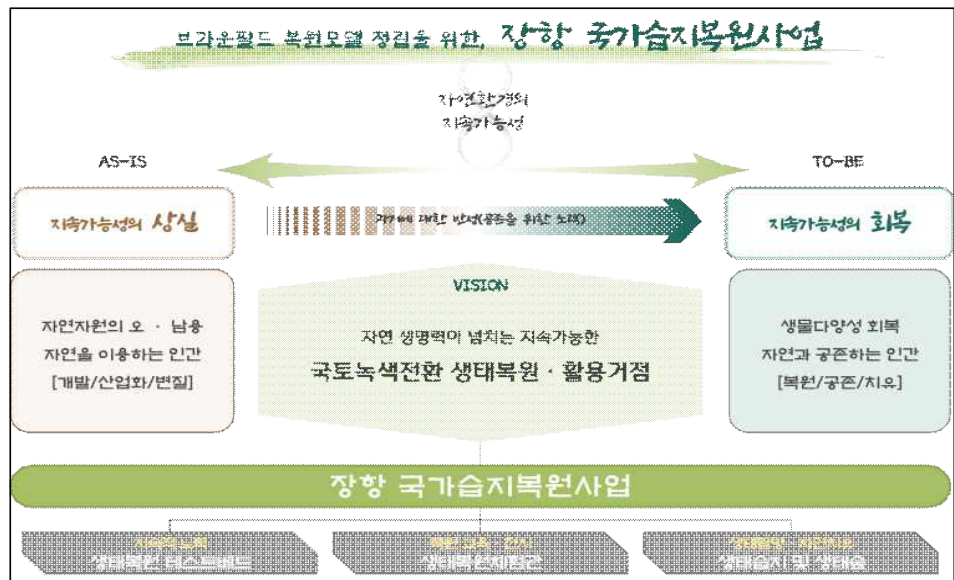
브라운필드 복원모델 정립을 위한, 장항 국가습지복원사업

자연환경의
지속가능성

AS-IS

TO-BE

지속가능성의 상실

과거에 대한 반성(공존을 위한 노력)

지속가능성의 회복

VISION

자연자원의 오 · 남용
자연을 이용하는 인간
[개발/산업화/변질]

자연 생명력이 넘치는 지속가능한
국토녹색전환 생태복원 · 활용거점

생물다양성 회복
자연과 공존하는 인간
[복원/공존/치유]

장항 국가습지복원사업

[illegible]
생태복원 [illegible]

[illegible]
생태복원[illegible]

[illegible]
생태습지 및 생태숲